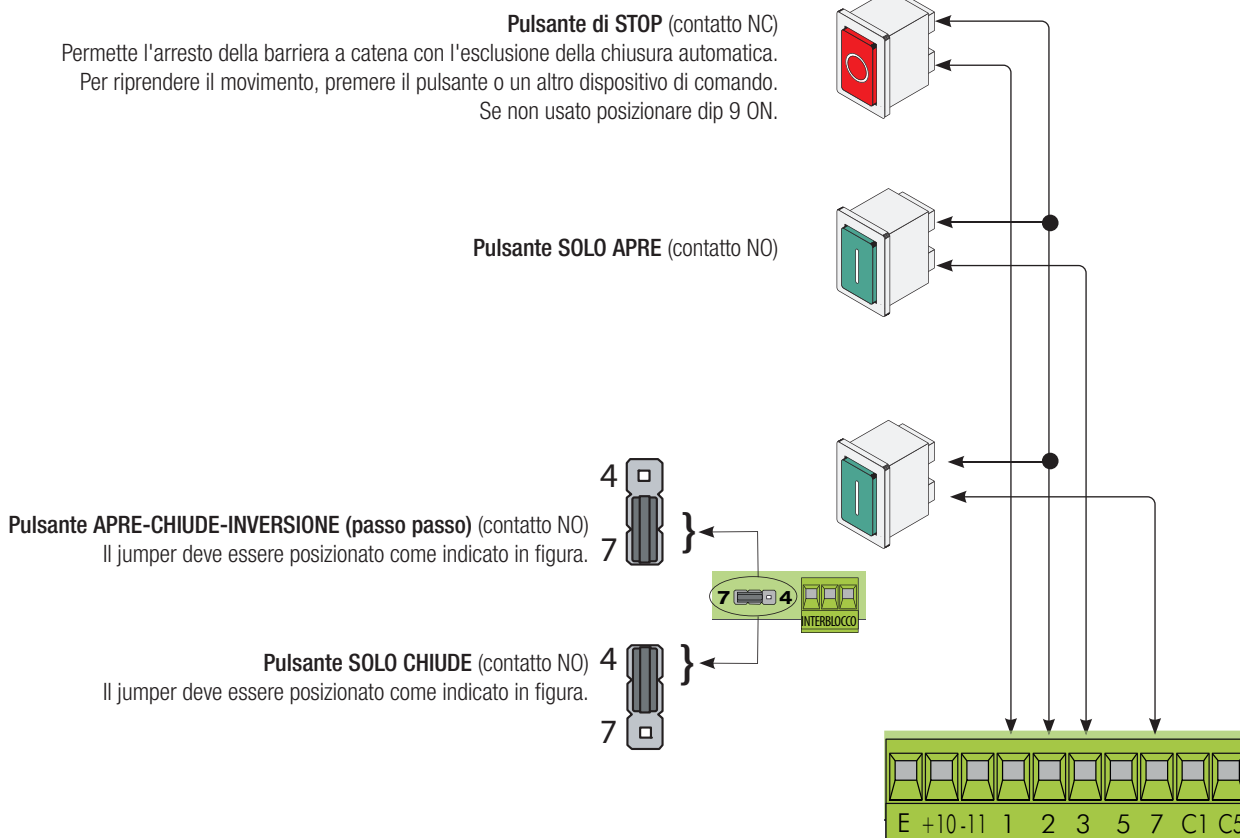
**Pulsante di STOP** (contatto NC)
Permette l'arresto della barriera a catena con l'esclusione della chiusura automatica. Per riprendere il movimento, premere il pulsante o un altro dispositivo di comando. Se non usato posizionare dip 9 ON.

**Pulsante SOLO APRE** (contatto NO)

4

**Pulsante APRE-CHIUDE-INVERSIONE (passo passo)** (contatto NO)
Il jumper deve essere posizionato come indicato in figura.

7

7 4

INTERBLOCCO

**Pulsante SOLO CHIUDE** (contatto NO)
Il jumper deve essere posizionato come indicato in figura.

4

7

E +10 -11 1 2 3 5 7 C1 C5